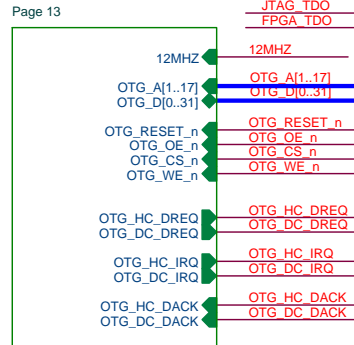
Page 13

JTAG_TDO
FPGA_TDO

12MHZ
12MHZ

OTG_A[1..17]
OTG_D[0..31]
OTG_A[1..17]
OTG_D[0..31]

OTG_RESET_n
OTG_OE_n
OTG_CS_n
OTG_WE_n
OTG_RESET_n
OTG_OE_n
OTG_CS_n
OTG_WE_n

OTG_HC_DREQ
OTG_DC_DREQ
OTG_HC_DREQ
OTG_DC_DREQ

OTG_HC_IRQ
OTG_DC_IRQ
OTG_HC_IRQ
OTG_DC_IRQ

OTG_HC_DACK
OTG_DC_DACK
OTG_HC_DACK
OTG_DC_DACK